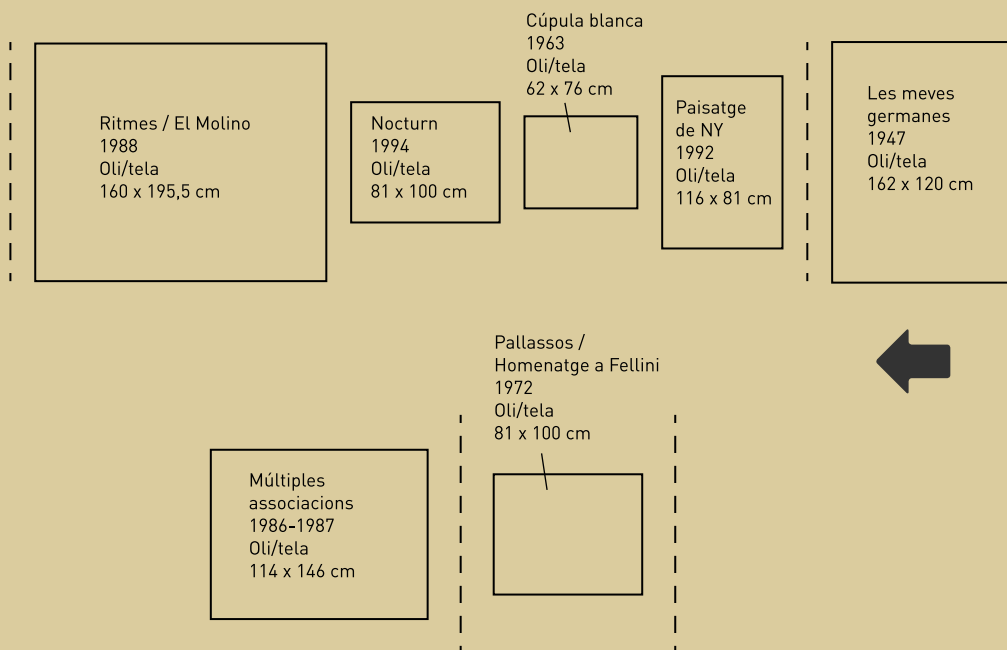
Ritmes / El Molino
1988
Oli/tela
160 x 195,5 cm

Nocturn
1994
Oli/tela
81 x 100 cm

Cúpula blanca
1963
Oli/tela
62 x 76 cm

Paisatge de NY
1992
Oli/tela
116 x 81 cm

Les meves germanes
1947
Oli/tela
162 x 120 cm

Pallassos / Homenatge a Fellini
1972
Oli/tela
81 x 100 cm

Múltiples associacions
1986-1987
Oli/tela
114 x 146 cm